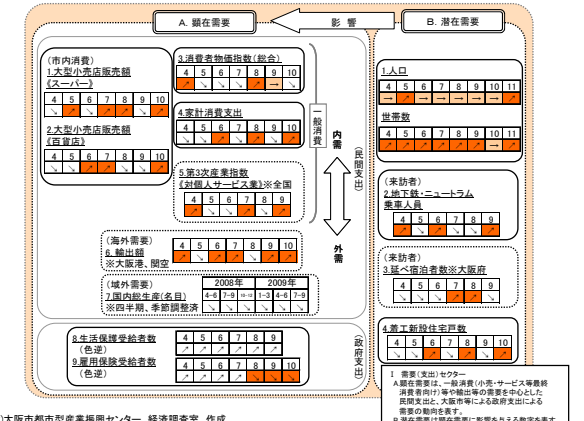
A. 顕在需要

影 響

B. 潜在需要

（市内消費）
1.大型小売店販売額《スーパー》

| 4 | 5 | 6 | 7 | 8 | 9 | 10 |
|---|---|---|---|---|---|---|
| ↘ | ↘ | ↘ | ↗ | ↘ | ↘ | ↗ |

2.大型小売店販売額《百貨店》

| 4 | 5 | 6 | 7 | 8 | 9 | 10 |
|---|---|---|---|---|---|---|
| ↘ | ↘ | ↘ | ↗ | ↘ | ↗ | ↗ |

3.消費者物価指数（総合）

| 4 | 5 | 6 | 7 | 8 | 9 | 10 |
|---|---|---|---|---|---|---|
| ↘ | ↘ | ↘ | ↘ | ↘ | → | ↘ |

4.家計消費支出

| 4 | 5 | 6 | 7 | 8 | 9 | 10 |
|---|---|---|---|---|---|---|
| ↘ | ↗ | ↘ | ↘ | ↗ | ↘ | ↗ |

一般消費

内需

（民間支出）

5.第3次産業指数《対個人サービス業》※全国

| 4 | 5 | 6 | 7 | 8 | 9 |
|---|---|---|---|---|---|
| ↗ | ↘ | ↘ | ↘ | ↘ | ↗ |

外需

（海外需要）
6. 輸出額
※大阪港、関空

| 4 | 5 | 6 | 7 | 8 | 9 | 10 |
|---|---|---|---|---|---|---|
| ↗ | ↗ | ↘ | ↗ | ↗ | ↗ | ↗ |

（域外需要）
7.国内総生産（名目）
※四半期、季節調整済

| 2008年 | | | 2009年 | | |
|---|---|---|---|---|---|
| 4~6 | 7~9 | 10~12 | 1~3 | 4~6 | 7~9 |
| ↘ | ↘ | ↘ | ↘ | ↗ | ↗ |

8.生活保護受給者数（色逆）

| 4 | 5 | 6 | 7 | 8 | 9 |
|---|---|---|---|---|---|
| ↗ | ↗ | ↗ | ↗ | ↗ | ↗ |

9.雇用保険受給者数（色逆）

| 4 | 5 | 6 | 7 | 8 | 9 | 10 |
|---|---|---|---|---|---|---|
| ↗ | ↗ | ↗ | ↗ | ↘ | ↘ | ↘ |

政府支出

1.人口

| 4 | 5 | 6 | 7 | 8 | 9 | 10 | 11 |
|---|---|---|---|---|---|---|---|
| ↘ | ↗ | → | → | → | ↗ | → | ↗ |

世帯数

| 4 | 5 | 6 | 7 | 8 | 9 | 10 | 11 |
|---|---|---|---|---|---|---|---|
| ↘ | ↗ | → | → | → | ↗ | → | ↗ |

（来訪者）
2.地下鉄・ニュートラム乗車人員

| 4 | 5 | 6 | 7 | 8 | 9 |
|---|---|---|---|---|---|
| ↘ | ↘ | ↘ | ↘ | ↘ | ↗ |

（来訪者）
3.延べ宿泊者数※大阪府

| 4 | 5 | 6 | 7 | 8 | 9 |
|---|---|---|---|---|---|
| ↘ | ↘ | ↘ | ↗ | ↗ | ↘ |

4.着工新設住宅戸数

| 4 | 5 | 6 | 7 | 8 | 9 | 10 |
|---|---|---|---|---|---|---|
| ↘ | ↗ | ↘ | ↗ | ↘ | ↗ | ↗ |

I 需要（支出）セクター
A.顕在需要は、一般消費(小売・サービス等最終消費者向け)等や輸出等の需要を中心とした民間支出、大阪市等による政府支出による需要の動向を表す。
B.潜在需要は顕在需要に影響をあたえる数字を表す

(財)大阪市都市型産業振興センター 経済調査室 作成